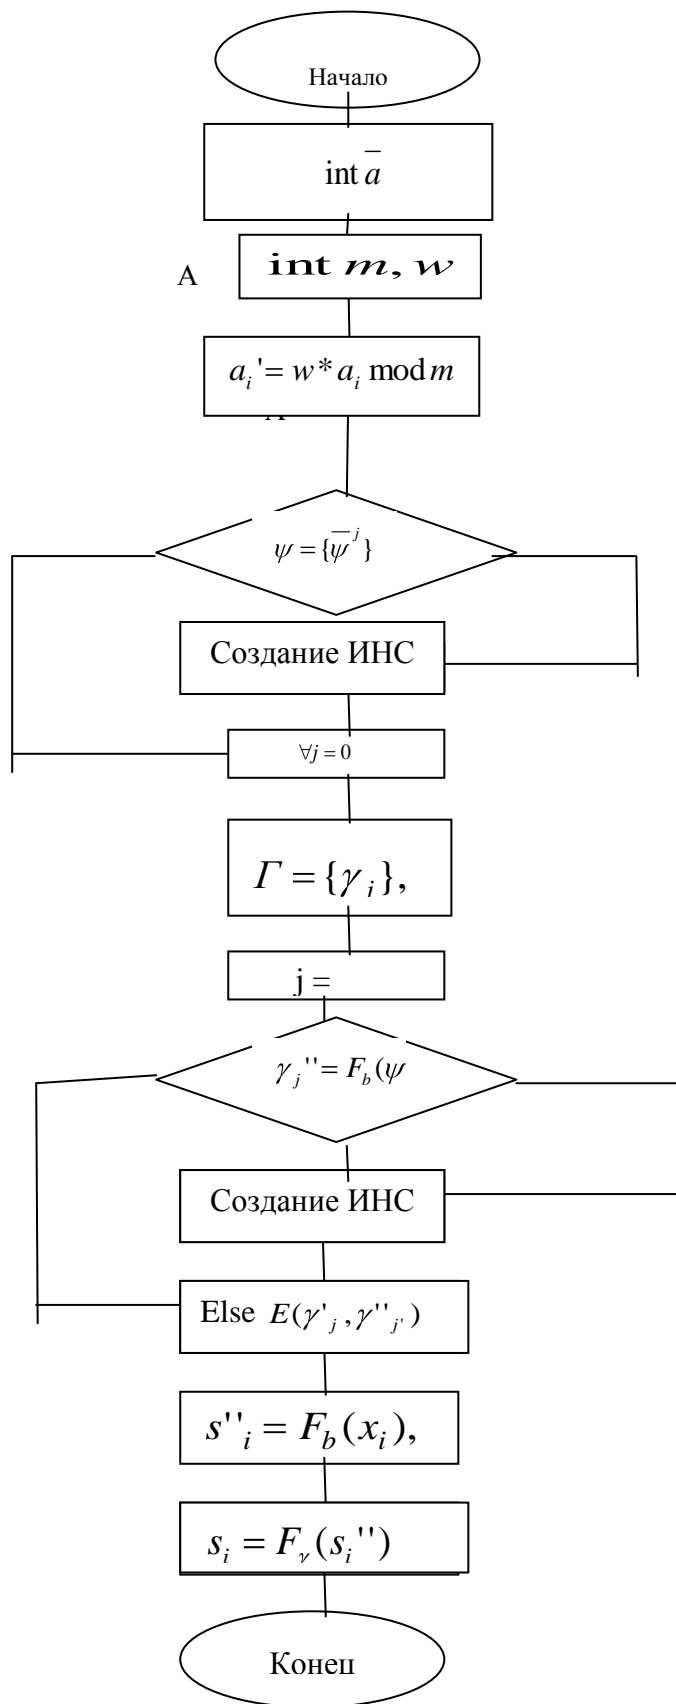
Начало

$\operatorname{int} \bar{a}$

A

$\textbf{int}\ m, w$

$a_i' = w * a_i \bmod m$

A

$\psi = \{\overline{\psi}^j\}$

Создание ИНС

$\forall j = 0$

$\Gamma = \{\gamma_i\},$

j =

$\gamma_j'' = F_b(\psi$

Создание ИНС

Else $E(\gamma'_j, \gamma''_{j'})$

$s''_i = F_b(x_i),$

$s_i = F_\nu(s_i'')$

Конец